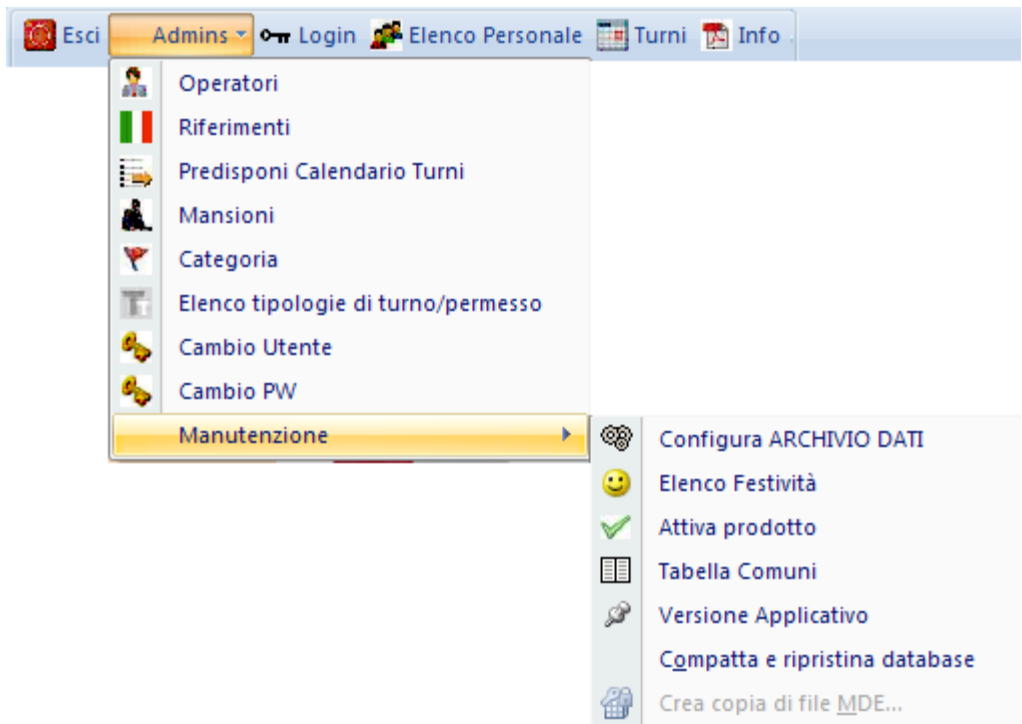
Esci Admins Login Elenco Personale Turni Info

Operatori
Riferimenti
Predisponi Calendario Turni
Mansioni
Categoria
Elenco tipologie di turno/permesso
Cambio Utente
Cambio PW
Manutenzione

Configura ARCHIVIO DATI
Elenco Festività
Attiva prodotto
Tabella Comuni
Versione Applicativo
Compatta e ripristina database
Crea copia di file MDE...